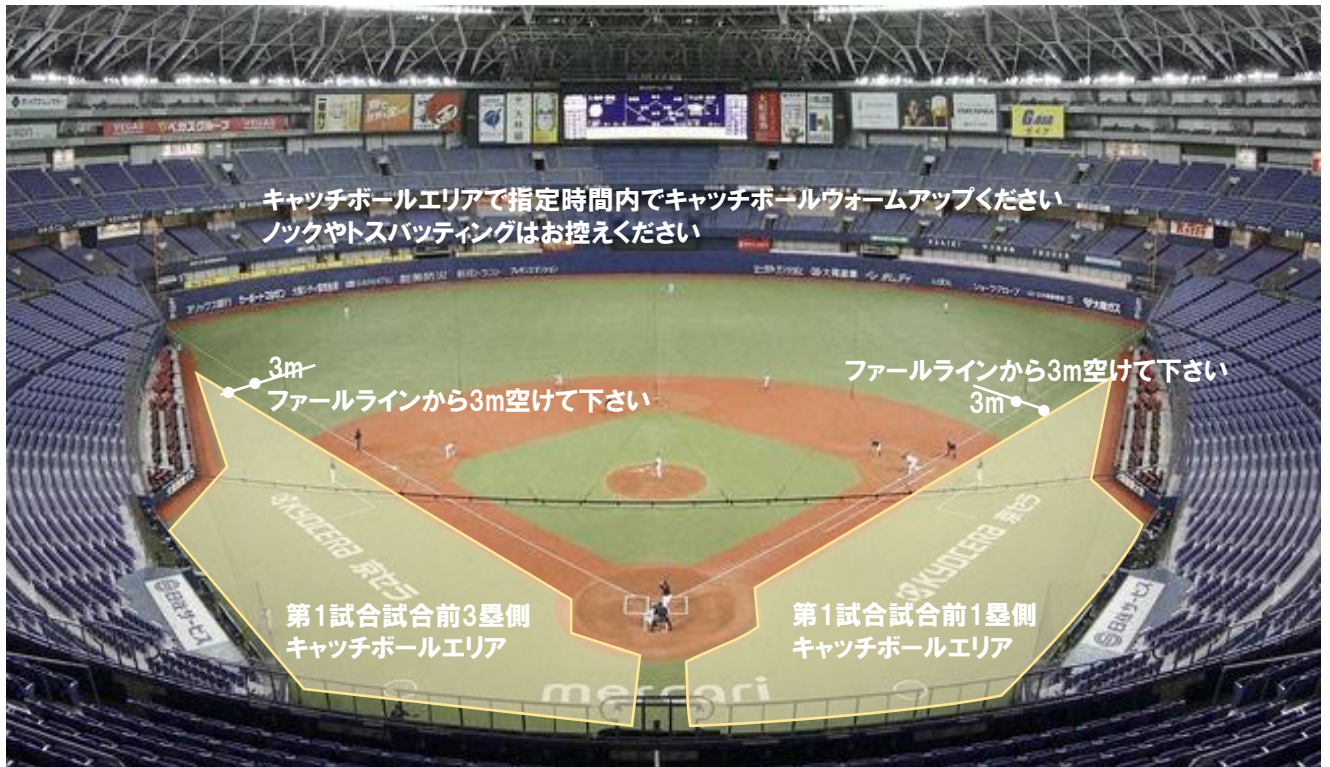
キャッチボールエリアで指定時間内でキャッチボールウォームアップください
ノックやトスバッティングはお控えください

3m
ファールラインから3m空けて下さい

ファールラインから3m空けて下さい
3m

KYOCERA 京セラ

KYOCERA 京セラ

第1試合試合前3塁側
キャッチボールエリア

第1試合試合前1塁側
キャッチボールエリア

mercari